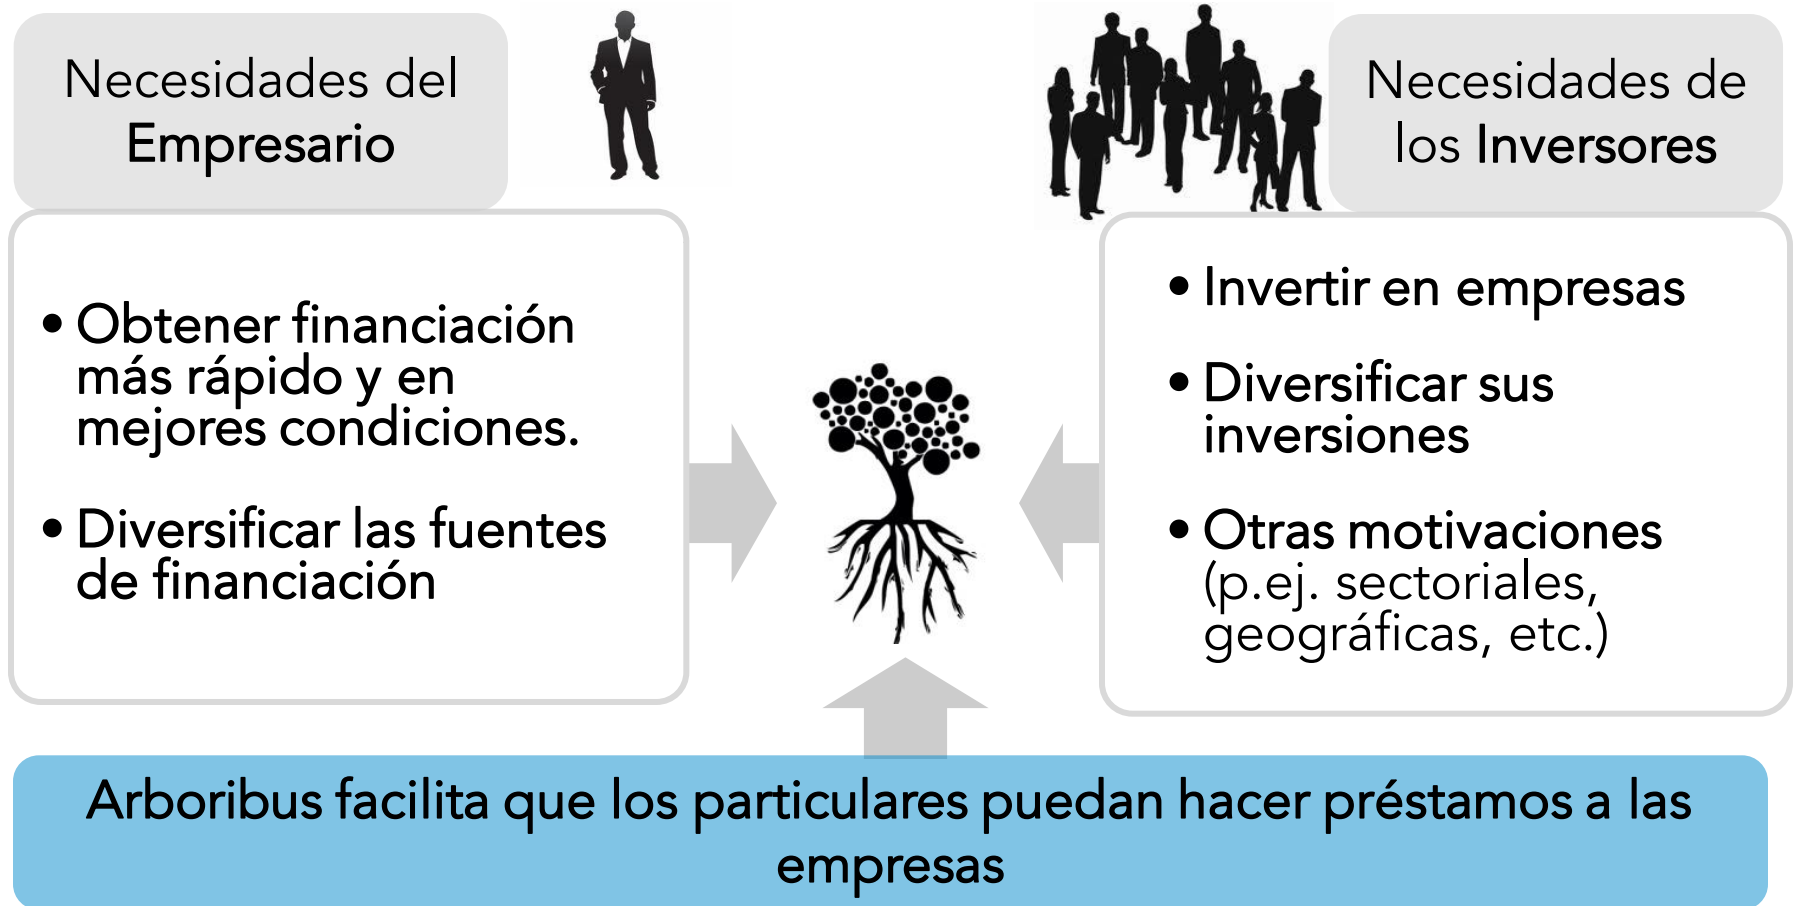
Necesidades del Empresario

• Obtener financiación más rápido y en mejores condiciones.

• Diversificar las fuentes de financiación

Necesidades de los Inversores

• Invertir en empresas

• Diversificar sus inversiones

• Otras motivaciones (p.ej. sectoriales, geográficas, etc.)

Arboribus facilita que los particulares puedan hacer préstamos a las empresas